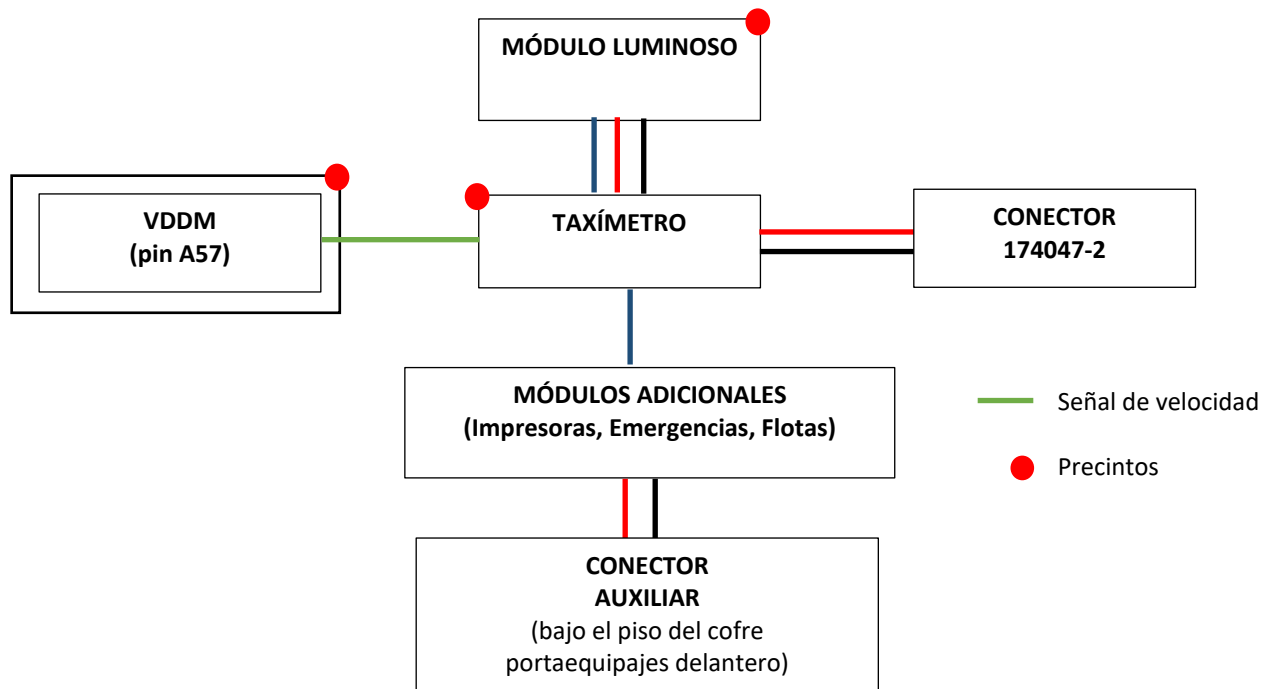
MÓDULO LUMINOSO

VDDM
(pin A57)

TAXÍMETRO

CONECTOR
174047-2

MÓDULOS ADICIONALES
(Impresoras, Emergencias, Flotas)

Señal de velocidad

Precintos

CONECTOR
AUXILIAR
(bajo el piso del cofre
portaequipajes delantero)